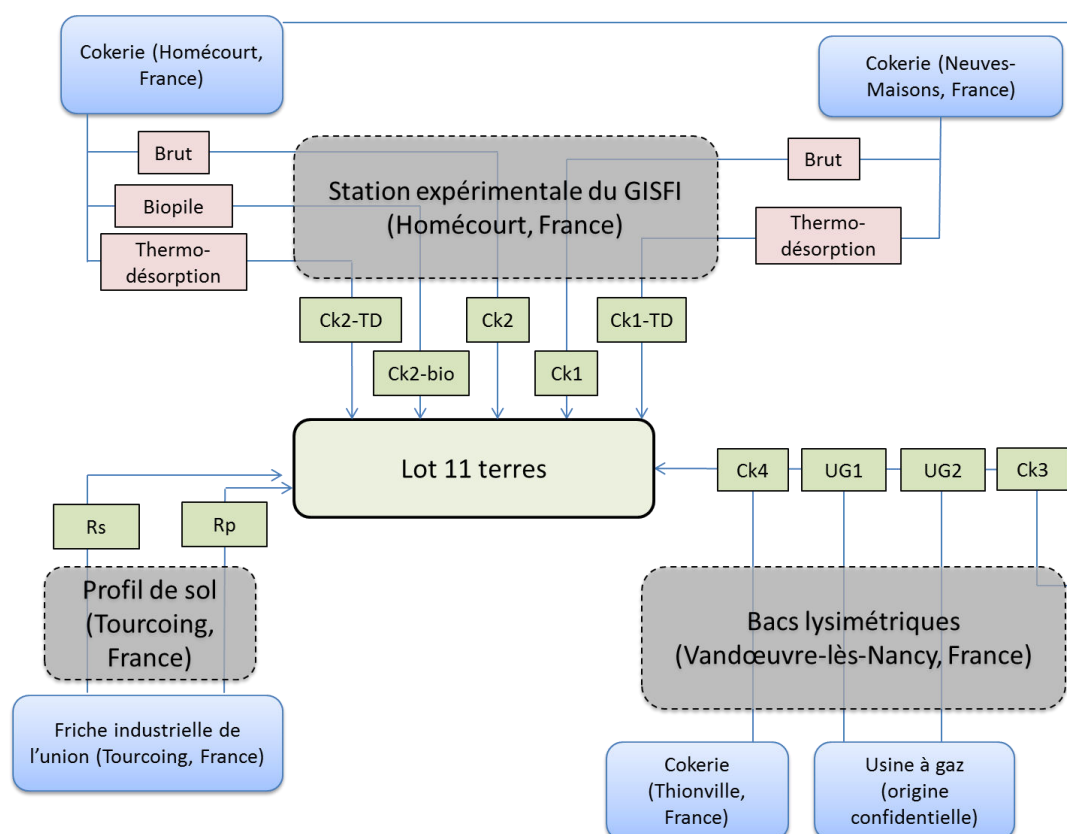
Cokerie (Homécourt, France)

Cokerie (Neuves-Maisons, France)

Brut

Biopile

Thermo-désorption

Station expérimentale du GISFI (Homécourt, France)

Brut

Thermo-désorption

Ck2-TD

Ck2

Ck1-TD

Ck2-bio

Ck1

Lot 11 terres

Ck4

UG1

UG2

Ck3

Rs

Rp

Profil de sol (Tourcoing, France)

Bacs lysimétriques (Vandœuvre-lès-Nancy, France)

Friche industrielle de l'union (Tourcoing, France)

Cokerie (Thionville, France)

Usine à gaz (origine confidentielle)